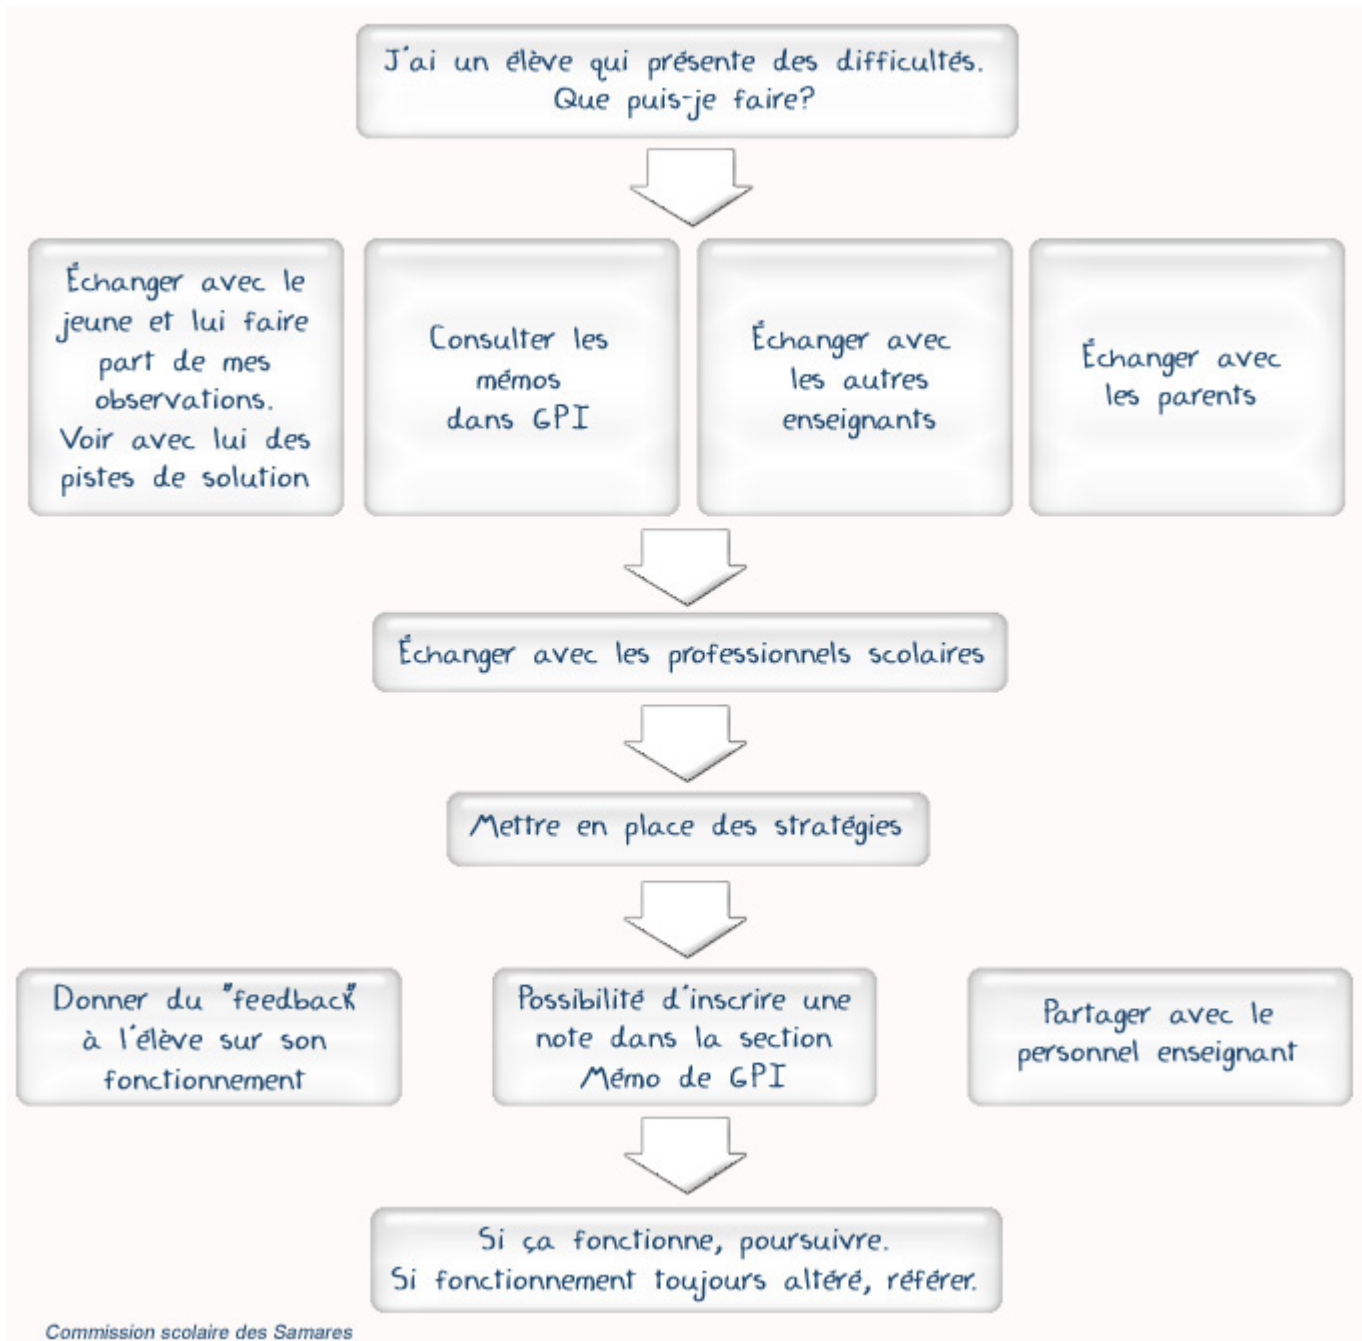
J'ai un élève qui présente des difficultés. Que puis-je faire?

Échanger avec le jeune et lui faire part de mes observations. Voir avec lui des pistes de solution

Consulter les mémos dans GPI

Échanger avec les autres enseignants

Échanger avec les parents

Échanger avec les professionnels scolaires

Mettre en place des stratégies

Donner du "feedback" à l'élève sur son fonctionnement

Possibilité d'inscrire une note dans la section Mémo de GPI

Partager avec le personnel enseignant

Si ça fonctionne, poursuivre.
Si fonctionnement toujours altéré, référer.

Commission scolaire des Samares